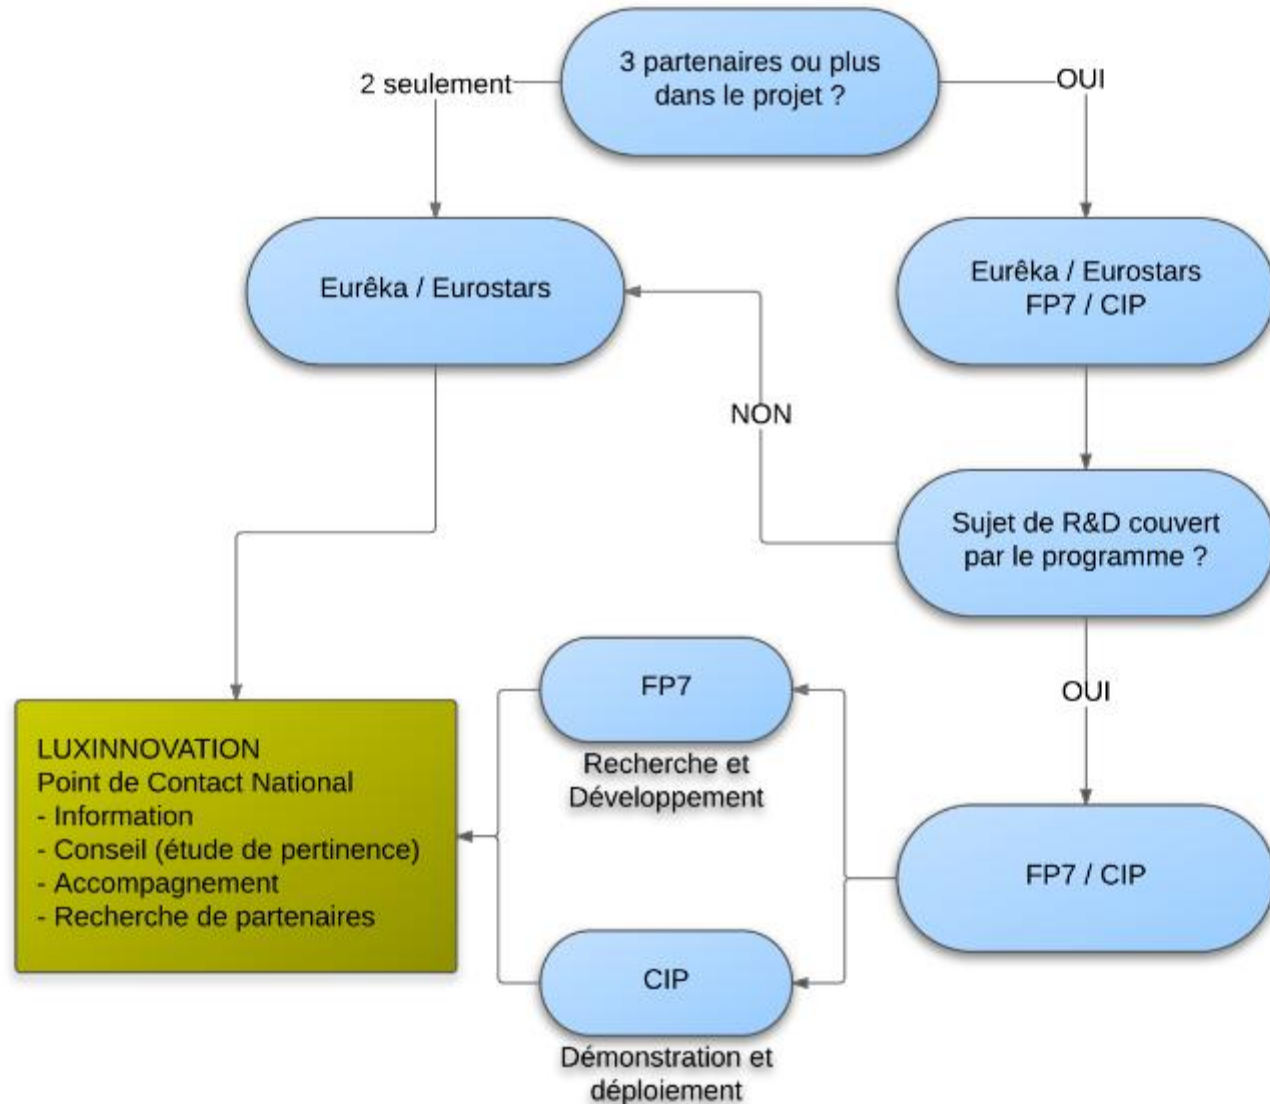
3 partenaires ou plus dans le projet ?

2 seulement

OUI

Eurêka / Eurostars

Eurêka / Eurostars
FP7 / CIP

NON

Sujet de R&D couvert par le programme ?

OUI

FP7

Recherche et Développement

FP7 / CIP

CIP

Démonstration et déploiement

LUXINNOVATION
Point de Contact National
- Information
- Conseil (étude de pertinence)
- Accompagnement
- Recherche de partenaires